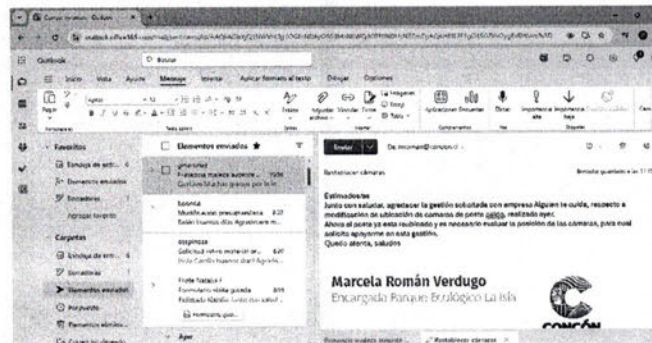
Outlook

Buscar

Inicio Vista Ayuda Mensaje Insertar Aplicar formato al texto Dibujar Opciones

Pegar

Portapapeles

Texto básico

Estilos

Insertar

Complementos

Voz

Etiquetas

Favoritos

Bandeja de entrada

Elementos enviados

Borradores

Agregar favorito

Carpetas

Bandeja de entrada

Borradores

Elementos enviados

Archivo

Elementos eliminados

Elementos enviados ★

Enviar

De: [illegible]@concon.cl

Reestablecer cámaras

Borrador guardado a las 11:1

Estimados/as
Junto con saludar, agradezco la gestión solicitada con empresa Alguien te cuida, respecto a modificación de ubicación de cámaras de punto ciego, realizado ayer.
Ahora el poste ya está reubicado y es necesario evaluar la posición de las cámaras, por cual solicito apoyarme en esta gestión.
Quedo atenta, saludos

Marcela Román Verdugo
Encargada Parque Ecológico La Isla

CONCÓN

Ayer

Reestablecer cámaras